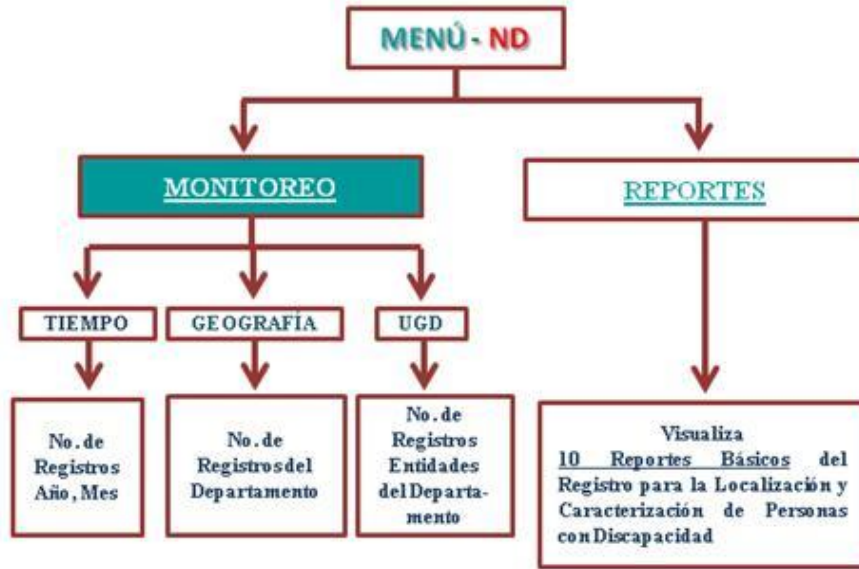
MENÚ - ND

MONITOREO

REPORTES

TIEMPO

GEOGRAFÍA

UGD

No. de Registros Año, Mes

No. de Registros del Departamento

No. de Registros Entidades del Departamento

Visualiza
10 Reportes Básicos del Registro para la Localización y Caracterización de Personas con Discapacidad